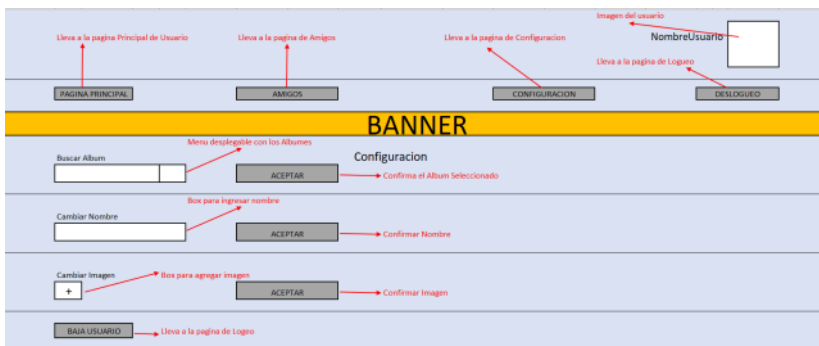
Imagen del usuario

Lleva a la pagina Principal de Usuario

Lleva a la pagina de Amigos

Lleva a la pagina de Configuracion

NombreUsuario

Lleva a la pagina de Logeo

PAGINA PRINCIPAL

AMIGOS

CONFIGURACION

DESLOGUEO

BANNER

Menu desplegable con los Albumes

Buscar Album

Configuracion

ACEPTAR

Confirma el Album Seleccionado

Box para ingresar nombre

Cambiar Nombre

ACEPTAR

Confirmar Nombre

Cambiar Imagen

Box para agregar imagen

+

ACEPTAR

Confirmar Imagen

BAJA USUARIO

Lleva a la pagina de Logeo